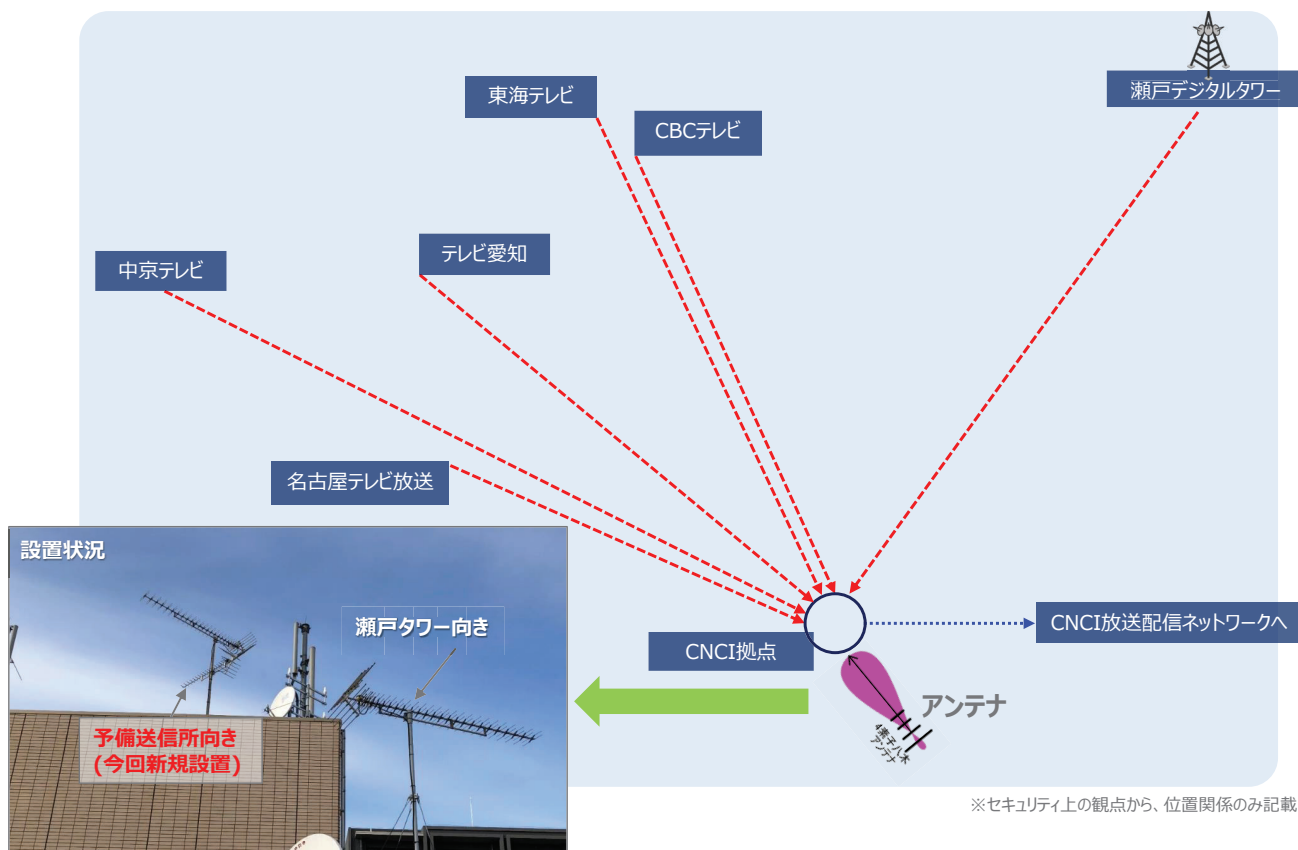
東海テレビ

CBCテレビ

瀬戸デジタルタワー

中京テレビ

テレビ愛知

名古屋テレビ放送

設置状況

瀬戸タワー向き

予備送信所向き
（今回新規設置）

CNCI拠点

CNCI放送配信ネットワークへ

アンテナ

※セキュリティ上の観点から、位置関係のみ記載